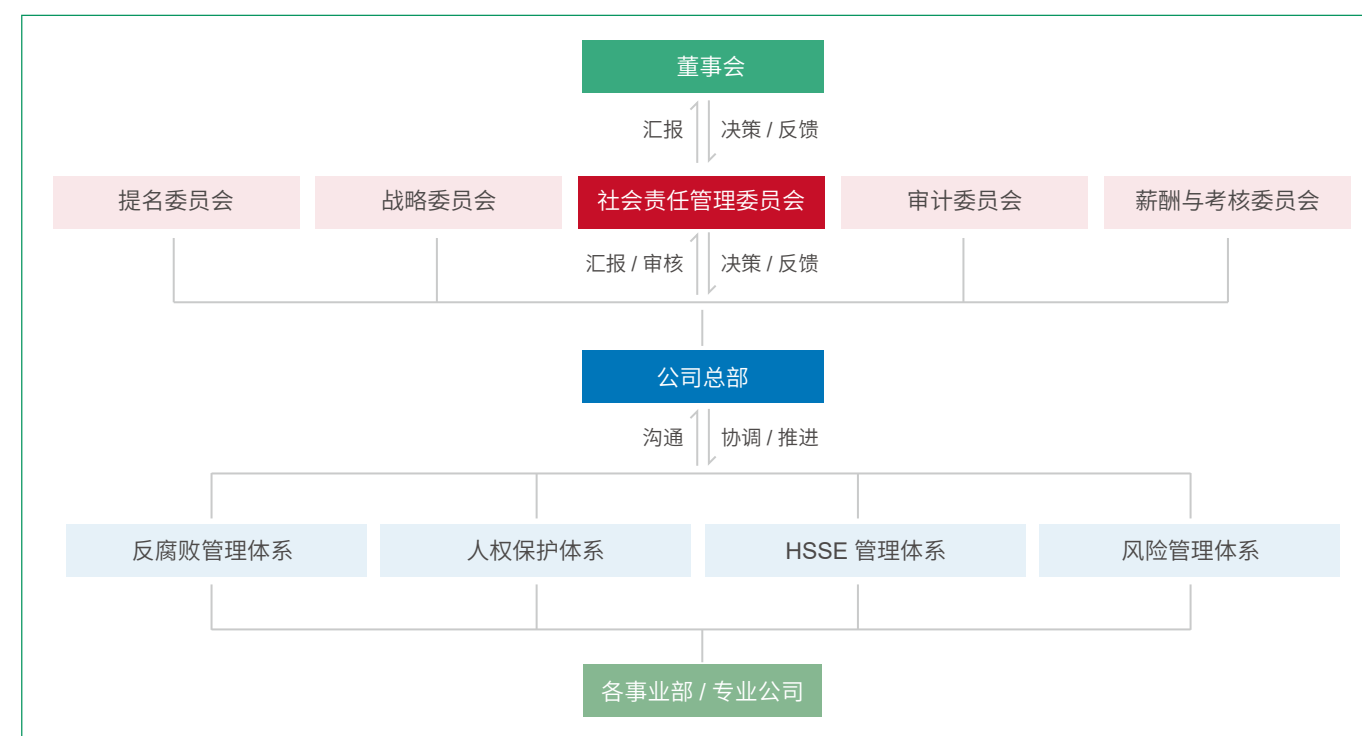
董事会

汇报

决策 / 反馈

提名委员会

战略委员会

社会责任管理委员会

审计委员会

薪酬与考核委员会

汇报 / 审核

决策 / 反馈

公司总部

沟通

协调 / 推进

反腐败管理体系

人权保护体系

HSSE 管理体系

风险管理体系

各事业部 / 专业公司